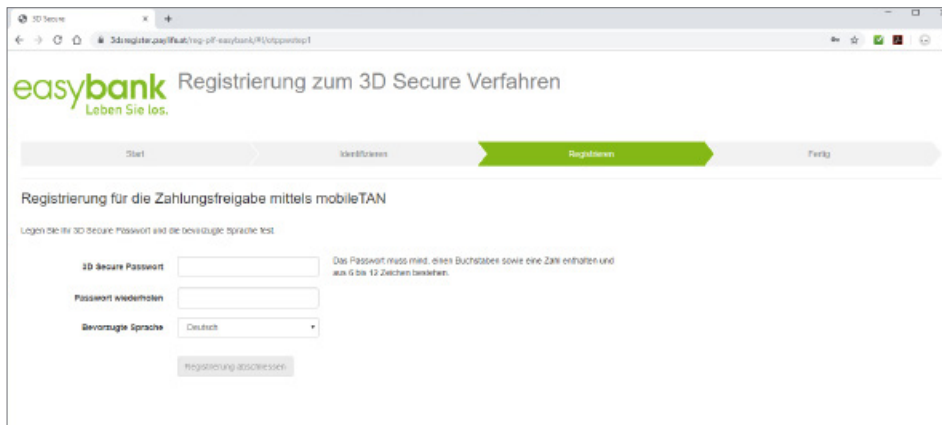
3D Secure

3ds.register.paylife.at/reg-plf-easybank/PI/otppwstep1

easybank
Leben Sie los.

Registrierung zum 3D Secure Verfahren

Start
Identifizieren
Registrieren
Fertig

Registrierung für die Zahlungsfreigabe mittels mobileTAN

Legen Sie Ihr 3D Secure Passwort und die bevorzugte Sprache fest

3D Secure Passwort

Das Passwort muss mind. einen Buchstaben sowie eine Zahl enthalten und aus 6 bis 12 Zeichen bestehen.

Passwort wiederholen

Bevorzugte Sprache
Deutsch

Registrierung abschliessen